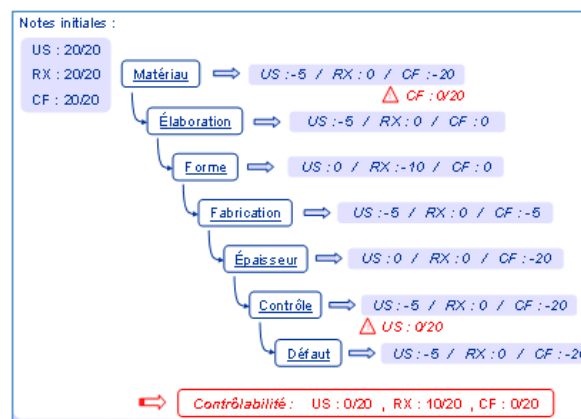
Notes initiales :

US : 20/20
RX : 20/20
CF : 20/20

Matériau ⟹ US : -5 / RX : 0 / CF : -20
⚠ CF : 0/20

Élaboration ⟹ US : -5 / RX : 0 / CF : 0

Forme ⟹ US : 0 / RX : -10 / CF : 0

Fabrication ⟹ US : -5 / RX : 0 / CF : -5

Épaisseur ⟹ US : 0 / RX : 0 / CF : -20

Contrôle ⟹ US : -5 / RX : 0 / CF : -20
⚠ US : 0/20

Défaut ⟹ US : -5 / RX : 0 / CF : -2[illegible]

Contrôlabilité : US : 0/20 , RX : 10/20 , CF : 0/20